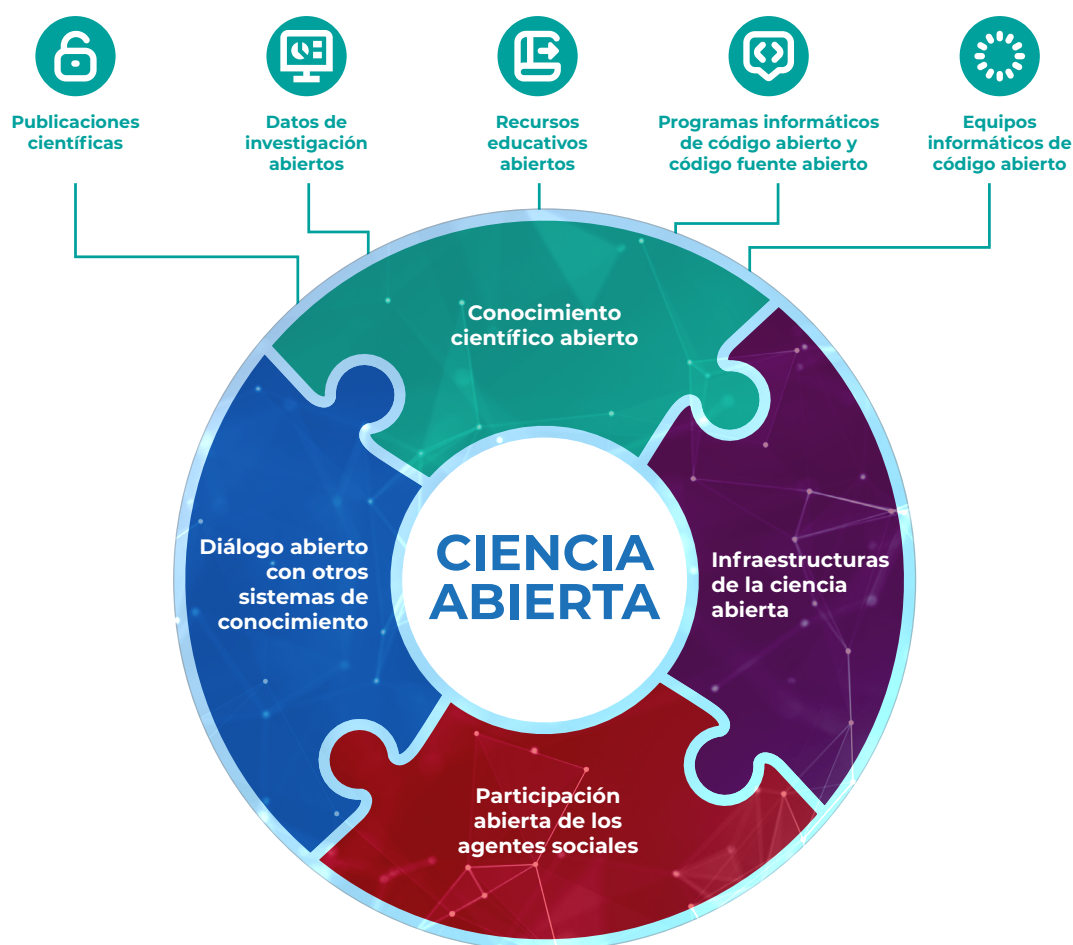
Publicaciones científicas

Datos de investigación abiertos

Recursos educativos abiertos

Programas informáticos de código abierto y código fuente abierto

Equipos informáticos de código abierto

Conocimiento científico abierto

Diálogo abierto con otros sistemas de conocimiento

CIENCIA ABIERTA

Infraestructuras de la ciencia abierta

Participación abierta de los agentes sociales